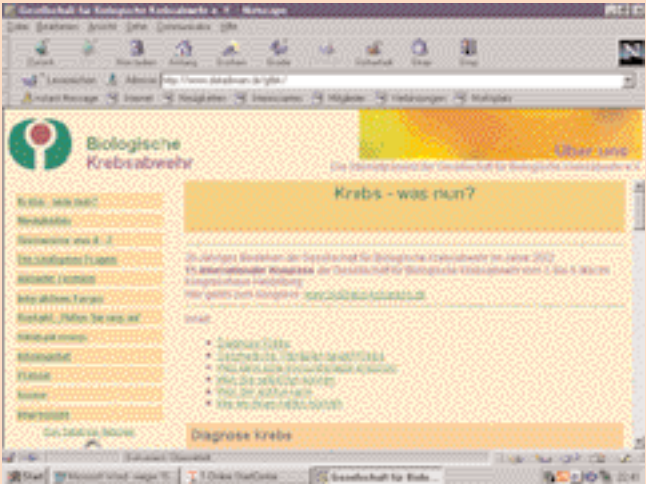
Gesellschaft für Biologische Krebsabwehr e.V. - Netscape

Datei Bearbeiten Ansicht Gehe Communicator Hilfe

Zurück Vor Neu laden Anfang Suchen Guide Drucken Sicherheit Shop Stop

Lesezeichen Adresse: http://www.biokrebs.de/gfbk/

Instant Message Internet Neuigkeiten Downloads Mitglieder Verbindungen Marktplatz

Biologische Krebsabwehr

Über uns

Die Internetpräsenz der Gesellschaft für Biologische Krebsabwehr e.V.

Krebs - was nun?

Neuigkeiten

Stichworte von A - Z

Die häufigsten Fragen

Aktuelle Termine

Info aktives Forum

Kontakt

Beratungsstellen

Mitgliedschaft

Presse

Spende

Impressum

20-jähriges Bestehen der Gesellschaft für Biologische Krebsabwehr im Jahre 2002

11. Internationaler Kongress der Gesellschaft für Biologische Krebsabwehr vom 3. bis 5.Mai im Kongresshaus Heidelberg

Hier geht's zum Kongress: www.biologische-krebsabwehr.de

Inhalt

Diagnose Krebs

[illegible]

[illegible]

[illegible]

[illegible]

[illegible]

Diagnose Krebs

Start Microsoft Word T-Online StartCenter Gesellschaft für Biolo... 22:41